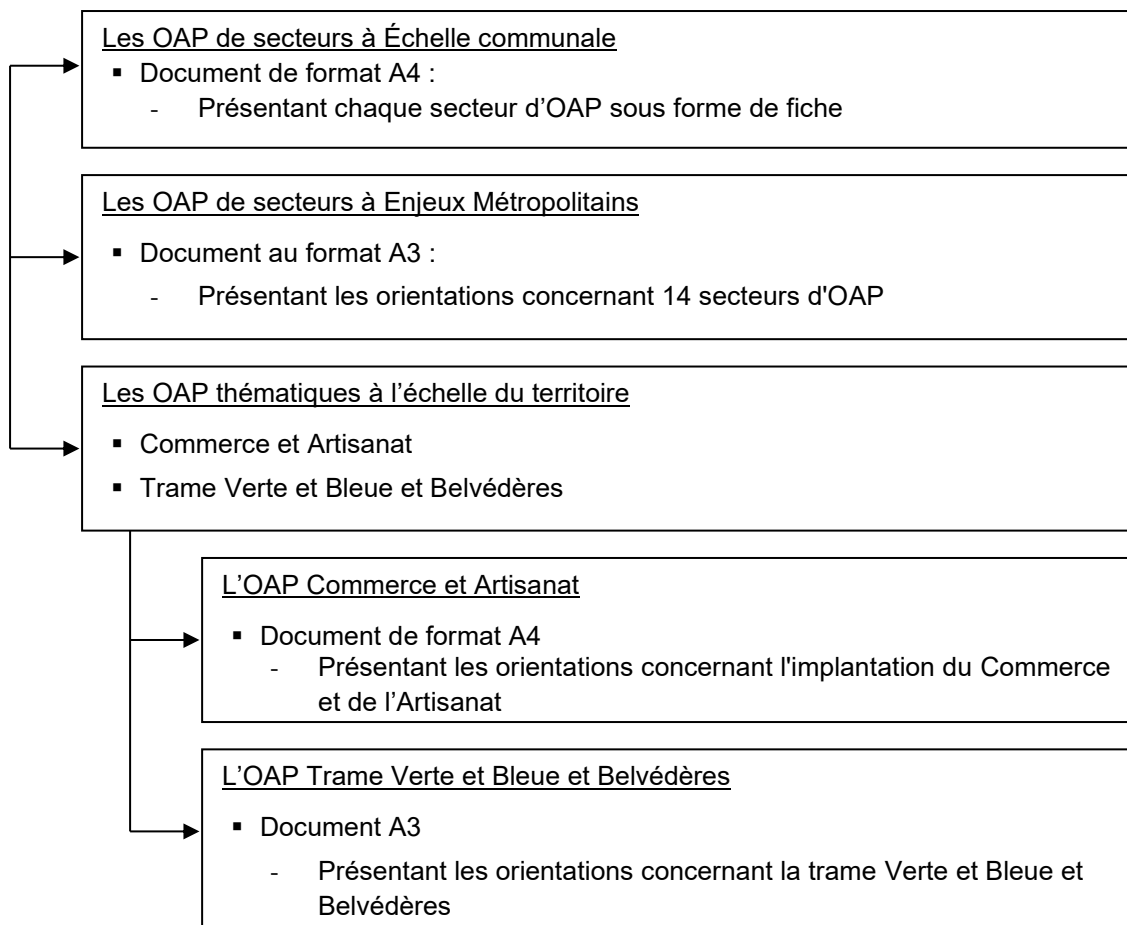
Les OAP de secteurs à Échelle communale

- Document de format A4 :
  - Présentant chaque secteur d’OAP sous forme de fiche

Les OAP de secteurs à Enjeux Métropolitains

- Document au format A3 :
  - Présentant les orientations concernant 14 secteurs d'OAP

Les OAP thématiques à l’échelle du territoire

- Commerce et Artisanat
- Trame Verte et Bleue et Belvédères

L’OAP Commerce et Artisanat

- Document de format A4
  - Présentant les orientations concernant l'implantation du Commerce et de l’Artisanat

L’OAP Trame Verte et Bleue et Belvédères

- Document A3
  - Présentant les orientations concernant la trame Verte et Bleue et Belvédères